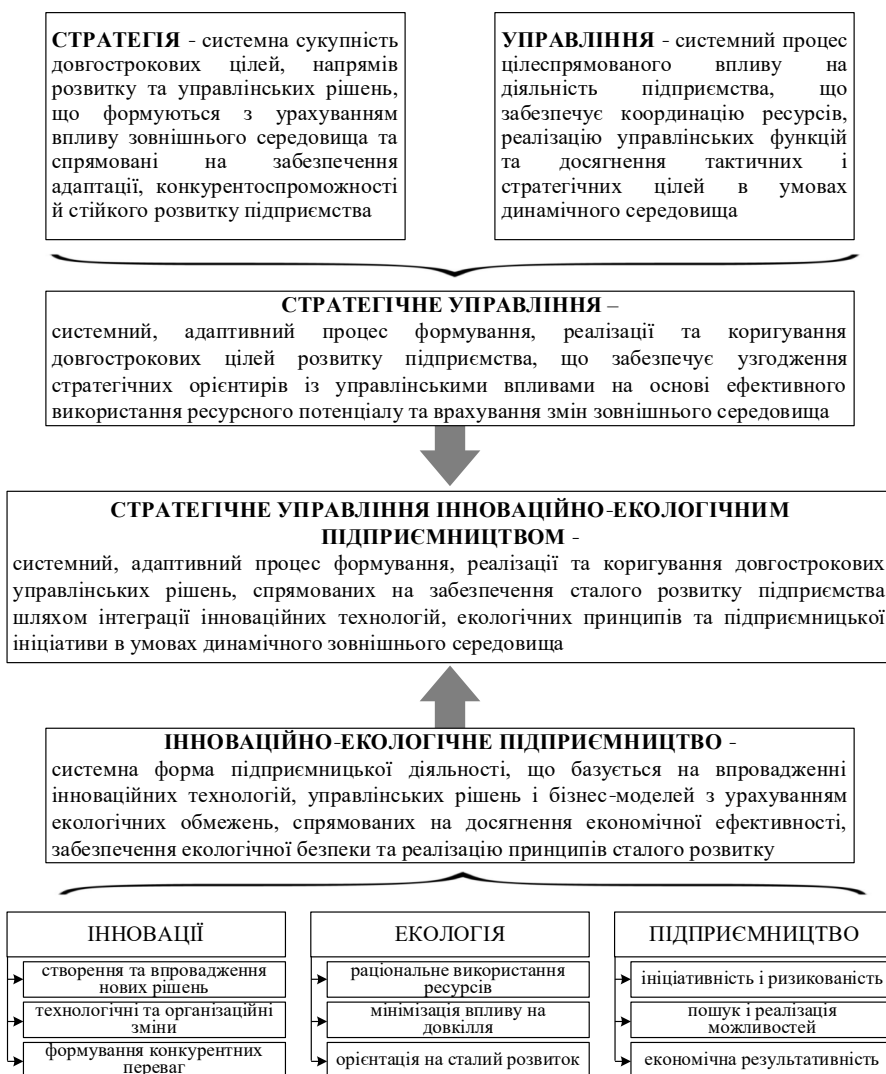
**СТРАТЕГІЯ** - системна сукупність довгострокових цілей, напрямів розвитку та управлінських рішень, що формуються з урахуванням впливу зовнішнього середовища та спрямовані на забезпечення адаптації, конкурентоспроможності й стійкого розвитку підприємства

**УПРАВЛІННЯ** - системний процес цілеспрямованого впливу на діяльність підприємства, що забезпечує координацію ресурсів, реалізацію управлінських функцій та досягнення тактичних і стратегічних цілей в умовах динамічного середовища

**СТРАТЕГІЧНЕ УПРАВЛІННЯ** –
системний, адаптивний процес формування, реалізації та коригування довгострокових цілей розвитку підприємства, що забезпечує узгодження стратегічних орієнтирів із управлінськими впливами на основі ефективного використання ресурсного потенціалу та врахування змін зовнішнього середовища

**СТРАТЕГІЧНЕ УПРАВЛІННЯ ІННОВАЦІЙНО-ЕКОЛОГІЧНИМ ПІДПРИЄМНИЦТВОМ** -
системний, адаптивний процес формування, реалізації та коригування довгострокових управлінських рішень, спрямованих на забезпечення сталого розвитку підприємства шляхом інтеграції інноваційних технологій, екологічних принципів та підприємницької ініціативи в умовах динамічного зовнішнього середовища

**ІННОВАЦІЙНО-ЕКОЛОГІЧНЕ ПІДПРИЄМНИЦТВО** -
системна форма підприємницької діяльності, що базується на впровадженні інноваційних технологій, управлінських рішень і бізнес-моделей з урахуванням екологічних обмежень, спрямованих на досягнення економічної ефективності, забезпечення екологічної безпеки та реалізацію принципів сталого розвитку

ІННОВАЦІЇ
створення та впровадження нових рішень
технологічні та організаційні зміни
формування конкурентних переваг

ЕКОЛОГІЯ
раціональне використання ресурсів
мінімізація впливу на довкілля
орієнтація на сталий розвиток

ПІДПРИЄМНИЦТВО
ініціативність і ризикованість
пошук і реалізація можливостей
економічна результативність